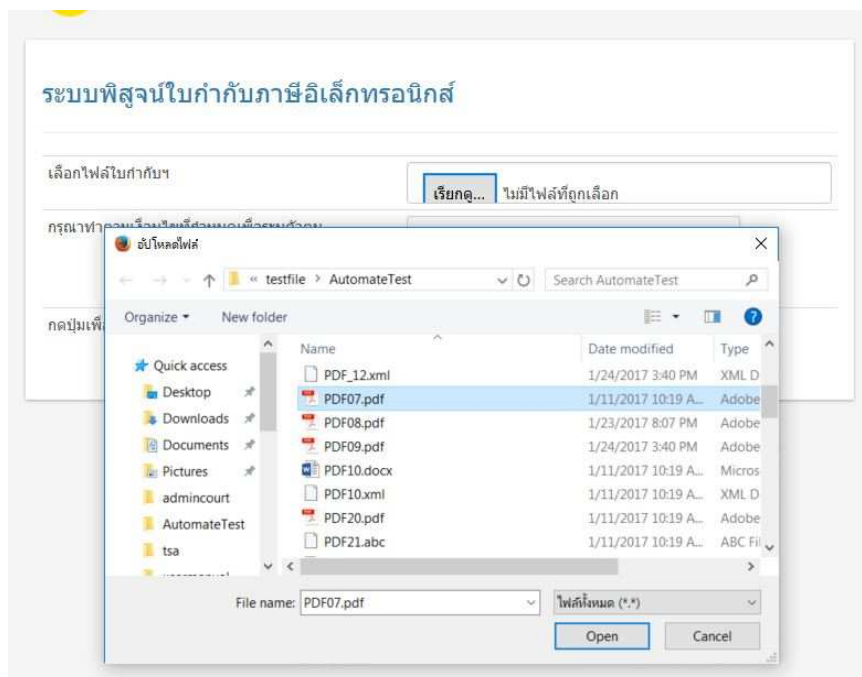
ระบบพิสูจน์ใบกำกับภาษีอิเล็กทรอนิกส์

เลือกไฟล์ใบกำกับฯ

เรียกดู... ไม่มีไฟล์ที่ถูกเลือก

กรุณาทำ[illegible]

กดปุ่มเพื่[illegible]

อัปโหลดไฟล์

« testfile › AutomateTest

Search AutomateTest

Organize ▾ New folder

Quick access
Desktop
Downloads
Documents
Pictures
admincourt
AutomateTest
tsa

| Name | Date modified | Type |
|---|---|---|
| PDF_12.xml | 1/24/2017 3:40 PM | XML D |
| PDF07.pdf | 1/11/2017 10:19 A... | Adobe |
| PDF08.pdf | 1/23/2017 8:07 PM | Adobe |
| PDF09.pdf | 1/24/2017 3:40 PM | Adobe |
| PDF10.docx | 1/11/2017 10:19 A... | Micros |
| PDF10.xml | 1/11/2017 10:19 A... | XML D |
| PDF20.pdf | 1/11/2017 10:19 A... | Adobe |
| PDF21.abc | 1/11/2017 10:19 A... | ABC Fi |

File name: PDF07.pdf

ไฟล์ทั้งหมด (*.*)

Open

Cancel